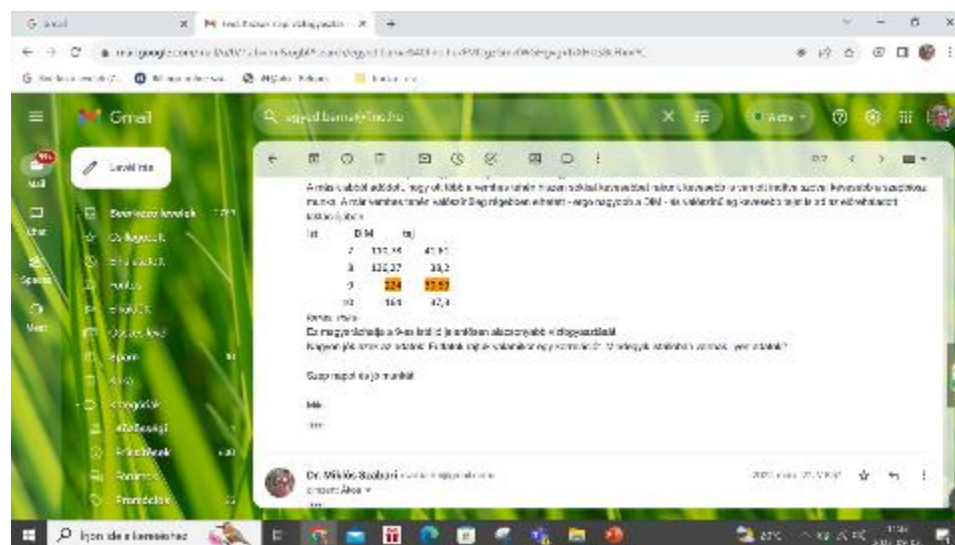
Gmail

Levélírás

Beérkezett levelek

Csillagozott

Szunnyadó

Fontos

Elküldött

Piszkozatok

Spam

Kuka

Kategóriák

Közösségi

Frissítések

Fórumok

Promóciók

Gmail

Mail

Chat

Spaces

Meet

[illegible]

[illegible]

| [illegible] | DM | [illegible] |
|---|---|---|
| 7 | 120,35 | 41,81 |
| 8 | 125,37 | 38,2 |
| 9 | 224 | 52,53 |
| 10 | 164 | 47,4 |

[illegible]

Ez megyeszinten a 9-es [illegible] legalacsonyabb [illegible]

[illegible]

Szép napot és jó munkát!

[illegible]

Dr. Miklós Szabolcs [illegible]

címzett: Ákos

Írjon ide a kereséshez